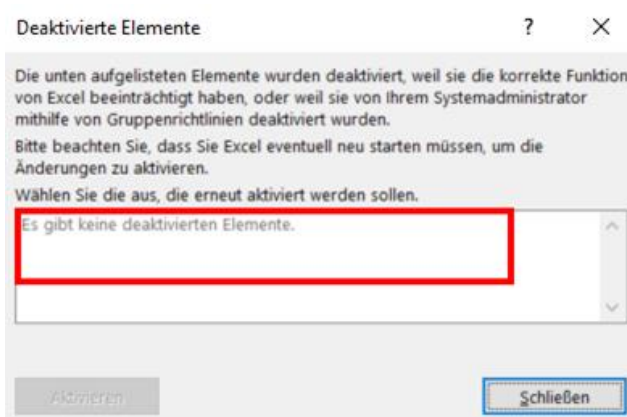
Deaktivierte Elemente

?

×

Die unten aufgelisteten Elemente wurden deaktiviert, weil sie die korrekte Funktion von Excel beeinträchtigt haben, oder weil sie von Ihrem Systemadministrator mithilfe von Gruppenrichtlinien deaktiviert wurden.

Bitte beachten Sie, dass Sie Excel eventuell neu starten müssen, um die Änderungen zu aktivieren.

Wählen Sie die aus, die erneut aktiviert werden sollen.

Es gibt keine deaktivierten Elemente.

Aktivieren

Schließen